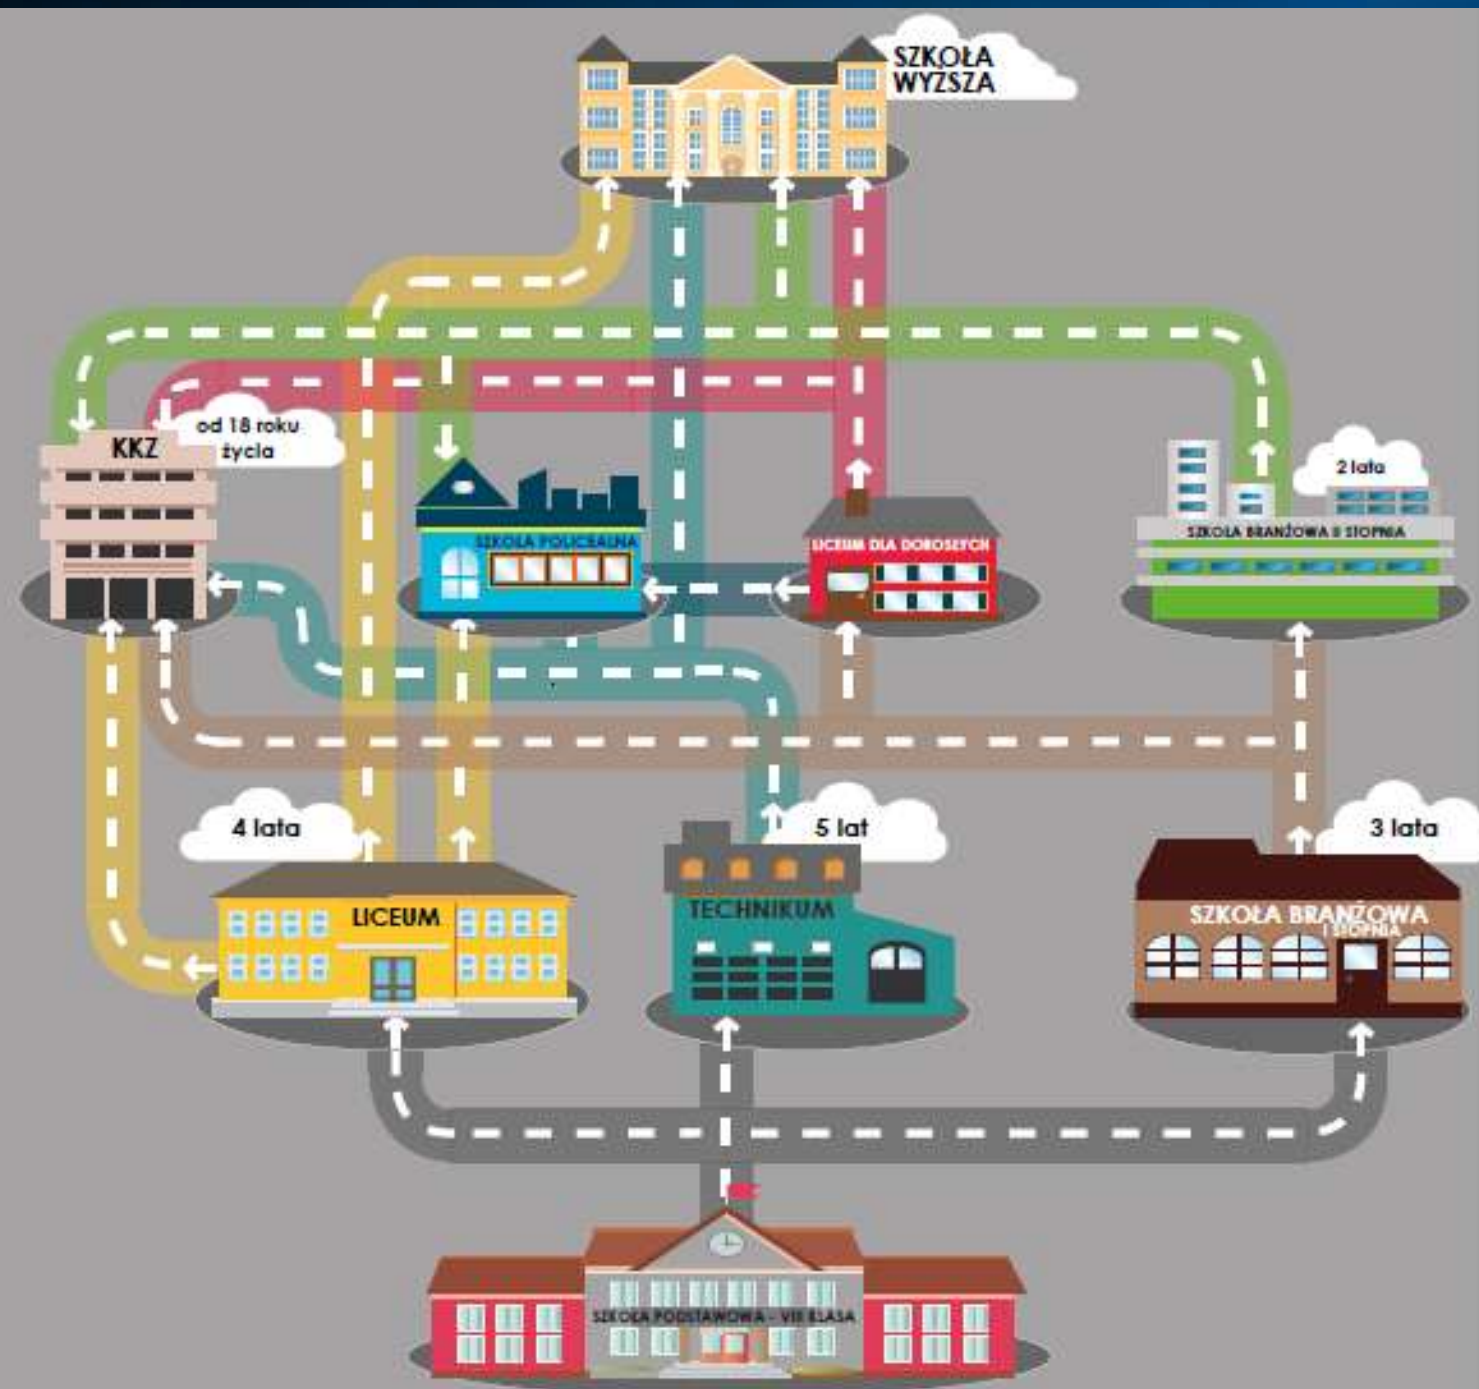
SZKOŁA WYŻSZA

KKZ

od 18 roku życia

SZKOŁA POLICEALNA

LICEUM DLA DOROSŁYCH

2 lata

SZKOŁA BRANŻOWA II STOPNIA

4 lata

LICEUM

5 lat

TECHNIKUM

3 lata

SZKOŁA BRANŻOWA I STOPNIA

SZKOŁA PODSTAWOWA - VIII KLASA